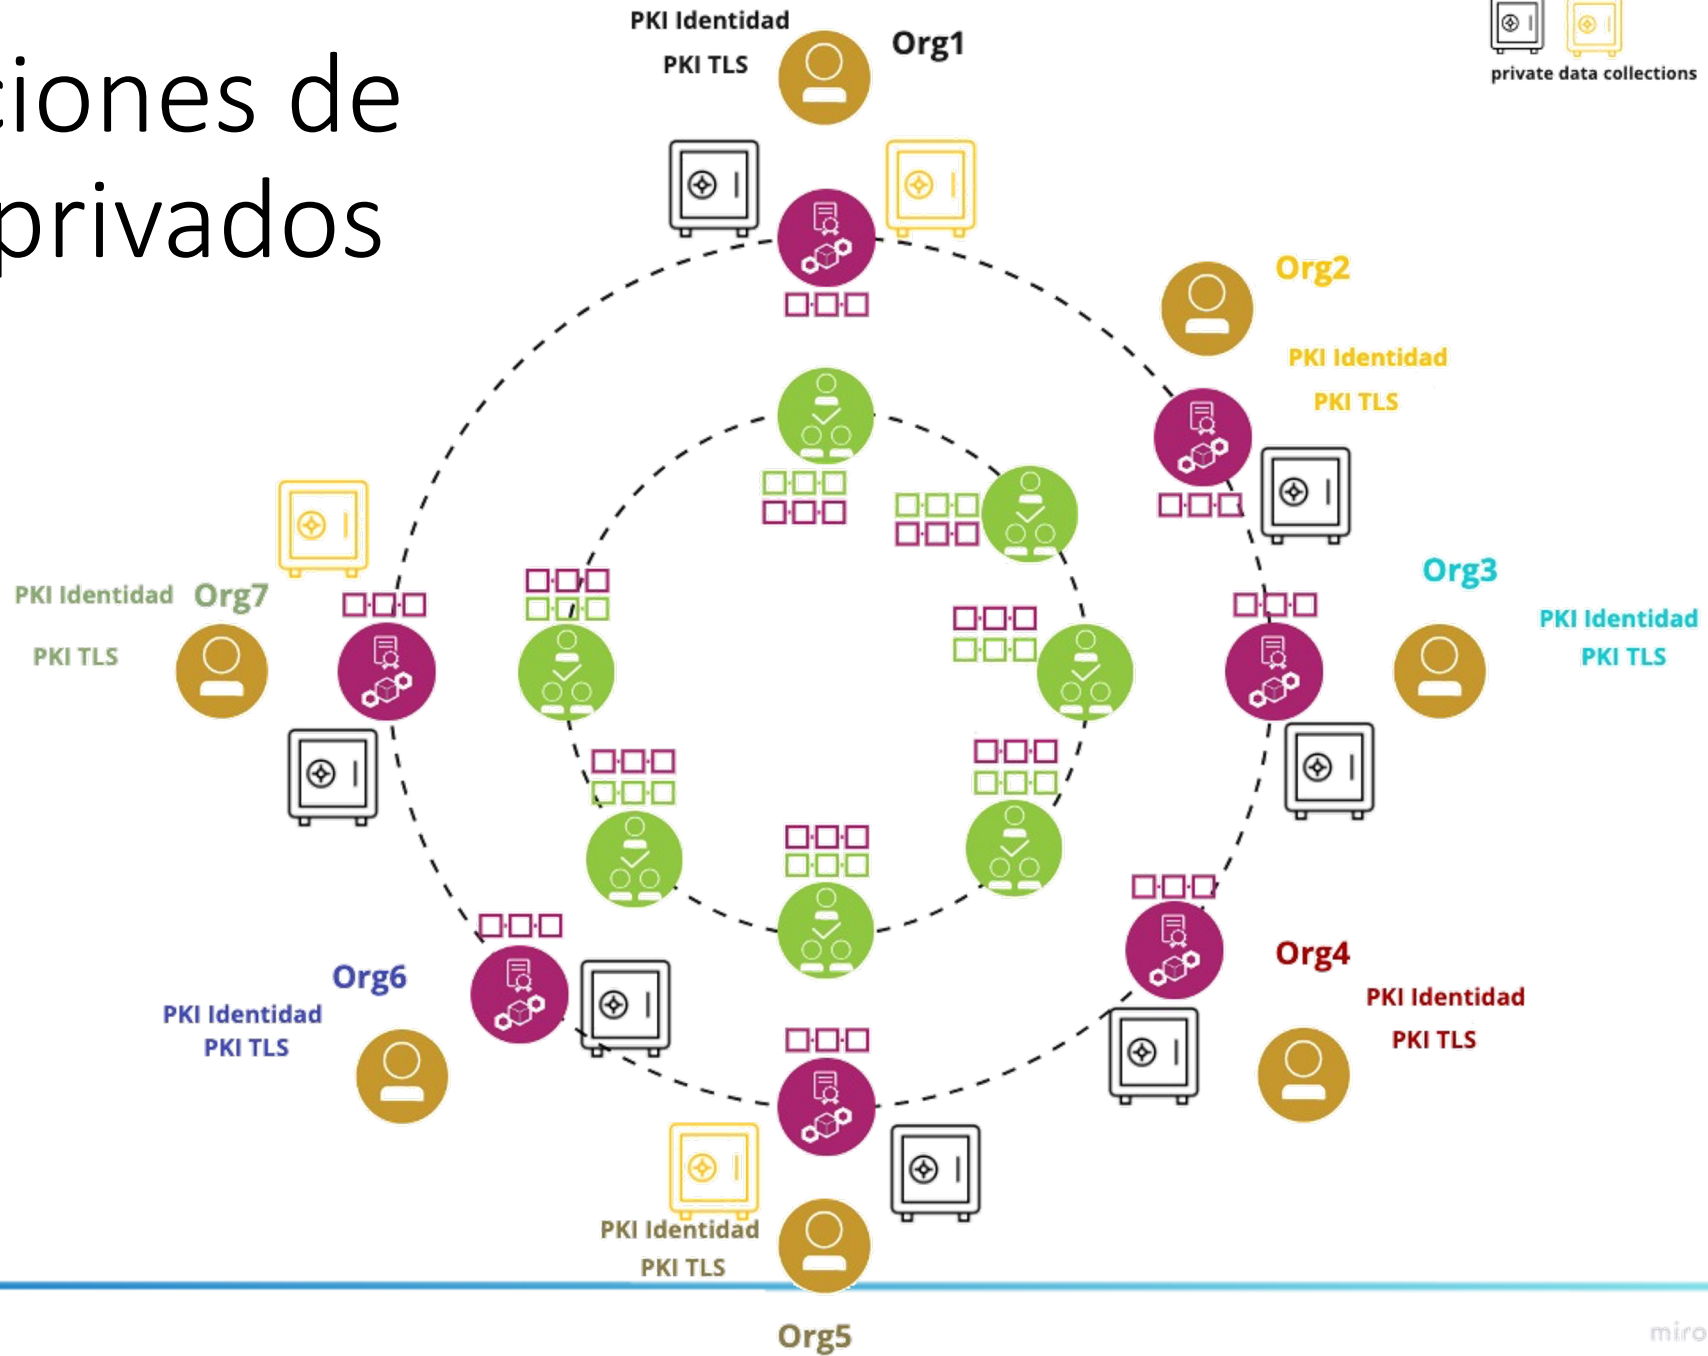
ciones de
privados

PKI Identidad
PKI TLS
Org1

private data collections

Org2
PKI Identidad
PKI TLS

PKI Identidad Org7
PKI TLS

Org3
PKI Identidad
PKI TLS

Org6
PKI Identidad
PKI TLS

Org4
PKI Identidad
PKI TLS

PKI Identidad
PKI TLS
Org5

miro